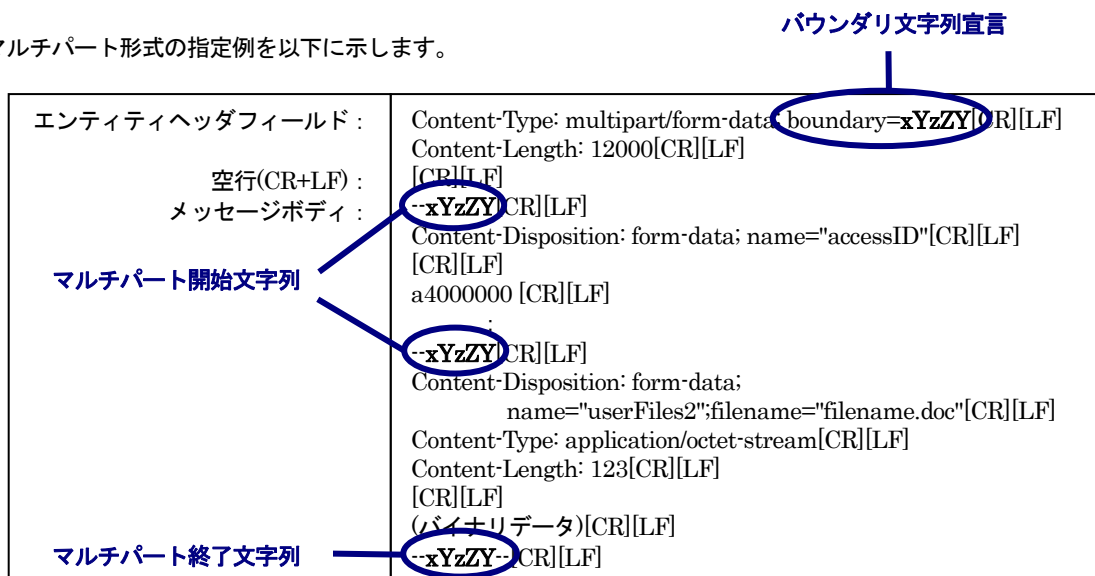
マルチパート形式の指定例を以下に示します。

バウンダリ文字列宣言

| エンティティヘッダフィールド： | Content-Type: multipart/form-data; boundary=xYzZY[CR][LF] Content-Length: 12000[CR][LF] |
|---|---|
| 空行(CR+LF)： | [CR][LF] |
| メッセージボディ： | --xYzZY[CR][LF] Content-Disposition: form-data; name="accessID"[CR][LF] [CR][LF] a4000000 [CR][LF] : --xYzZY[CR][LF] Content-Disposition: form-data; name="userFiles2";filename="filename.doc"[CR][LF] Content-Type: application/octet-stream[CR][LF] Content-Length: 123[CR][LF] [CR][LF] (バイナリデータ)[CR][LF] --xYzZY--[CR][LF] |

マルチパート開始文字列

マルチパート終了文字列